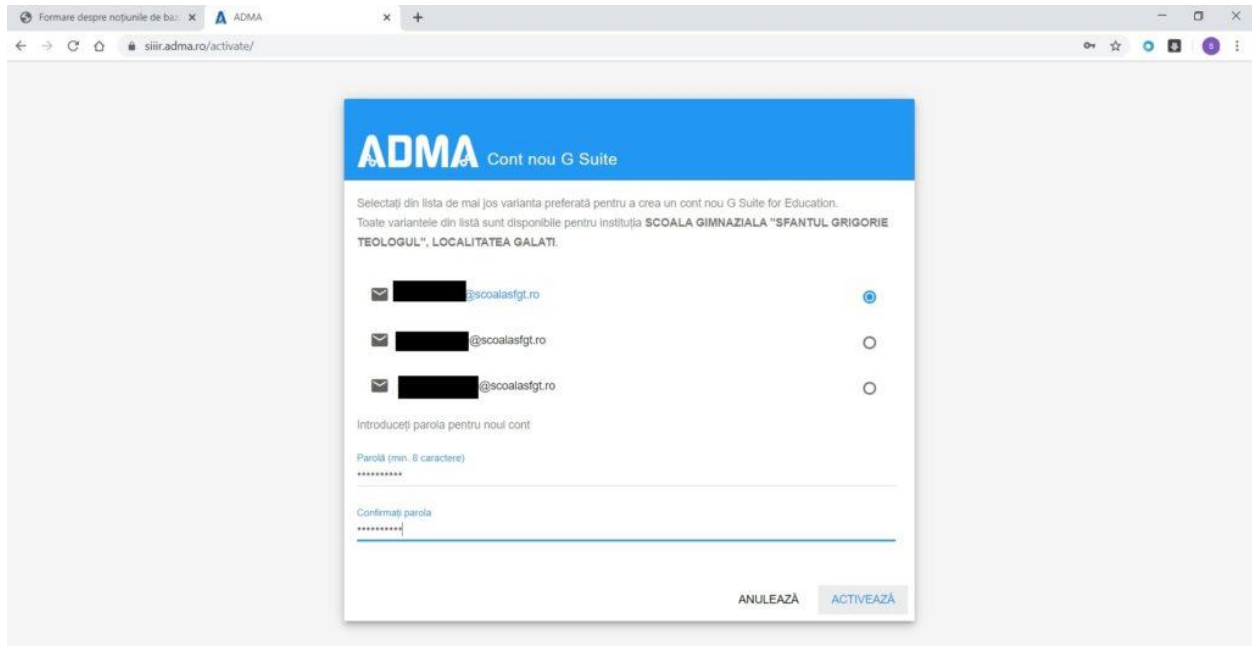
Formare despre noțiunile de ba: ×
ADMA ×
+
siiir.adma.ro/activate/

ADMA Cont nou G Suite

Selectați din lista de mai jos varianta preferată pentru a crea un cont nou G Suite for Education.
Toate variantele din listă sunt disponibile pentru instituția **SCOALA GIMNAZIALA "SFANTUL GRIGORIE TEOLOGUL", LOCALITATEA GALATI**.

@scoalasfgt.ro

@scoalasfgt.ro

@scoalasfgt.ro

Introduceți parola pentru noul cont

Parolă (min. 8 caractere)
••••••••••

Confirmați parola
••••••••••

ANULEAZĂ
ACTIVEAZĂ